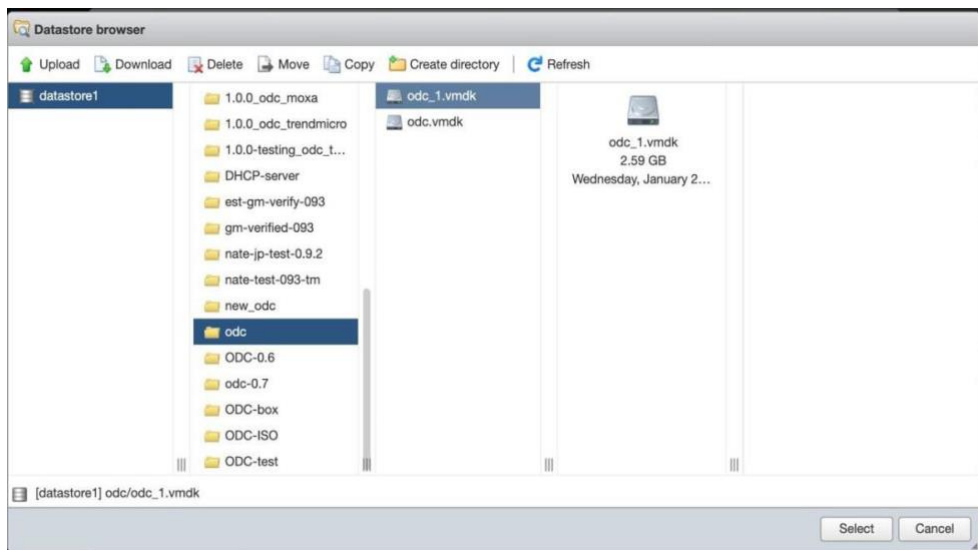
Datastore browser

Upload Download Delete Move Copy Create directory Refresh

datastore1

1.0.0_odc_moxa
1.0.0_odc_trendmicro
1.0.0-testing_odc_t...
DHCP-server
est-gm-verify-093
gm-verified-093
nate-jp-test-0.9.2
nate-test-093-tm
new_odc
odc
ODC-0.6
odc-0.7
ODC-box
ODC-ISO
ODC-test

odc_1.vmdk
odc.vmdk

odc_1.vmdk
2.59 GB
Wednesday, January 2...

[datastore1] odc/odc_1.vmdk

Select Cancel